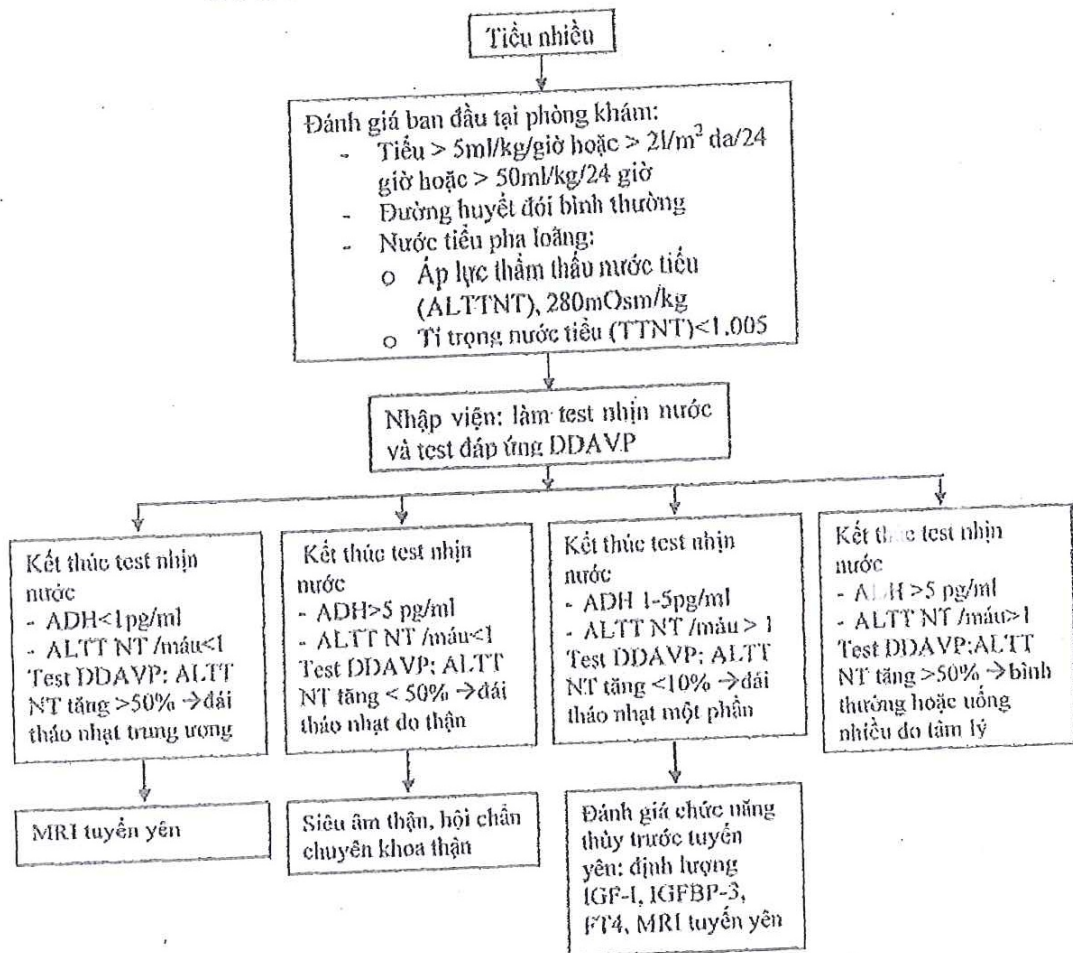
Tiểu nhiều

Đánh giá ban đầu tại phòng khám:
- Tiểu > 5ml/kg/giờ hoặc > 2l/m$^2$ da/24 giờ hoặc > 50ml/kg/24 giờ
- Đường huyết đói bình thường
- Nước tiểu pha loãng:
o Áp lực thẩm thấu nước tiểu (ALTTNT), 280mOsm/kg
o Tỉ trọng nước tiểu (TTNT)<1.005

Nhập viện: làm test nhịn nước và test đáp ứng DDAVP

Kết thúc test nhịn nước
- ADH<1pg/ml
- ALTT NT /máu<1
Test DDAVP: ALTT NT tăng >50% →đái tháo nhạt trung ương

MRI tuyến yên

Kết thúc test nhịn nước
- ADH>5 pg/ml
- ALTT NT /máu<1
Test DDAVP: ALTT NT tăng < 50% →đái tháo nhạt do thận

Siêu âm thận, hội chẩn chuyên khoa thận

Kết thúc test nhịn nước
- ADH 1-5pg/ml
- ALTT NT /máu > 1
Test DDAVP: ALTT NT tăng <10% →đái tháo nhạt một phần

Đánh giá chức năng thùy trước tuyến yên: định lượng IGF-I, IGFBP-3, FT4, MRI tuyến yên

Kết thúc test nhịn nước
- ADH >5 pg/ml
- ALTT NT /máu>1
Test DDAVP:ALTT NT tăng >50% →bình thường hoặc uống nhiều do tâm lý